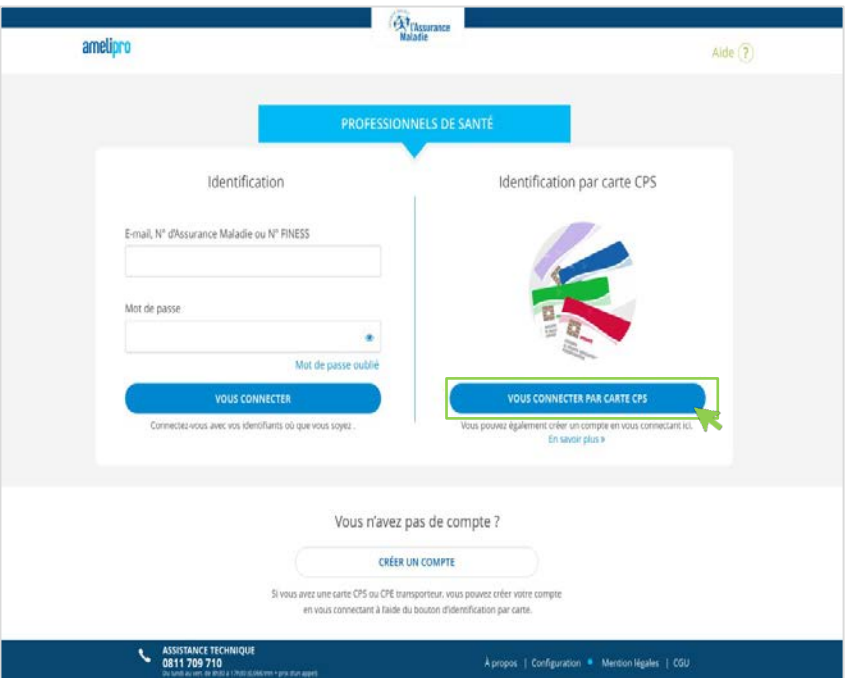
l'Assurance Maladie

ameli pro

Aide ?

PROFESSIONNELS DE SANTÉ

Identification

E-mail, N° d'Assurance Maladie ou N° FINESS

Mot de passe

Mot de passe oublié

VOUS CONNECTER

Connectez-vous avec vos identifiants où que vous soyez .

Identification par carte CPS

VOUS CONNECTER PAR CARTE CPS

Vous pouvez également créer un compte en vous connectant ici.
En savoir plus »

Vous n'avez pas de compte ?

CRÉER UN COMPTE

Si vous avez une carte CPS ou CPE transporteur, vous pouvez créer votre compte en vous connectant à l'aide du bouton d'identification par carte.

ASSISTANCE TECHNIQUE
0811 709 710
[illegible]

À propos | Configuration | Mention légales | CGU